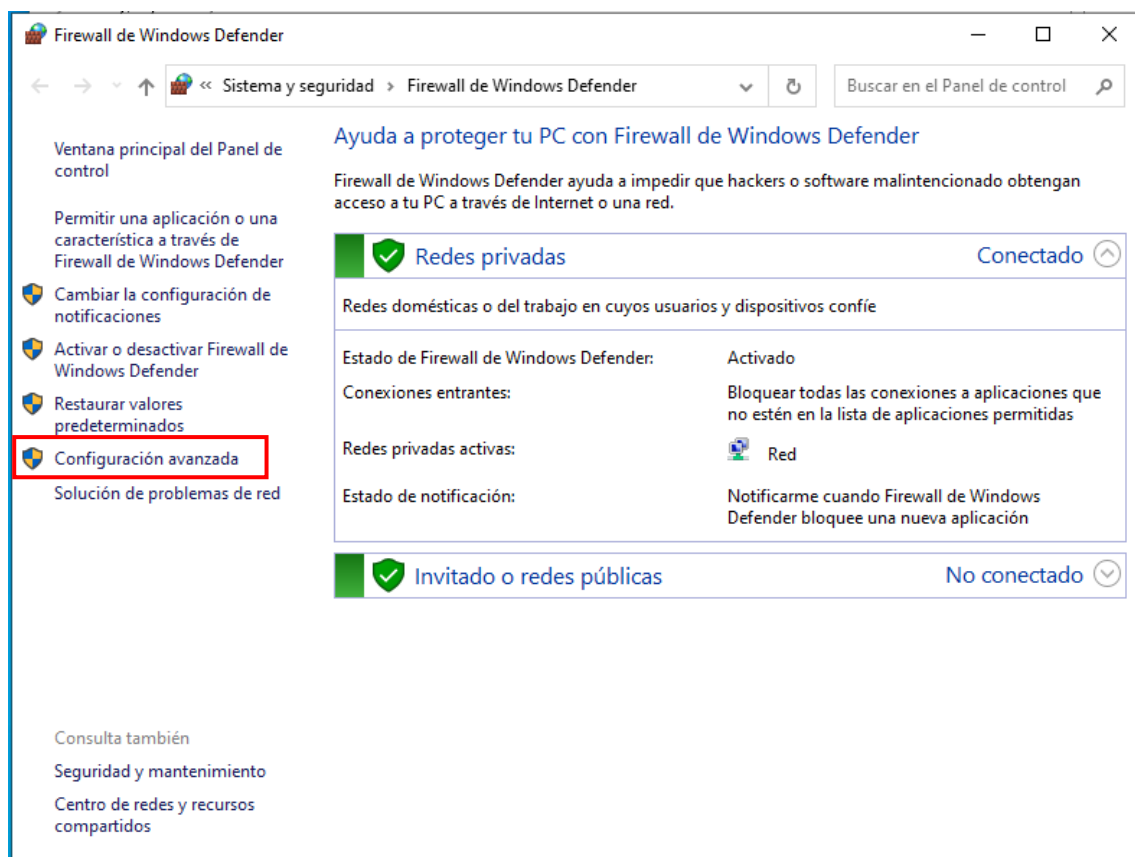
Firewall de Windows Defender

« Sistema y seguridad > Firewall de Windows Defender

Buscar en el Panel de control

Ventana principal del Panel de control

Permitir una aplicación o una característica a través de Firewall de Windows Defender

Cambiar la configuración de notificaciones

Activar o desactivar Firewall de Windows Defender

Restaurar valores predeterminados

Configuración avanzada

Solución de problemas de red

Ayuda a proteger tu PC con Firewall de Windows Defender

Firewall de Windows Defender ayuda a impedir que hackers o software malintencionado obtengan acceso a tu PC a través de Internet o una red.

Redes privadas Conectado

Redes domésticas o del trabajo en cuyos usuarios y dispositivos confíe

| | |
|---|---|
| Estado de Firewall de Windows Defender: | Activado |
| Conexiones entrantes: | Bloquear todas las conexiones a aplicaciones que no estén en la lista de aplicaciones permitidas |
| Redes privadas activas: | Red |
| Estado de notificación: | Notificarme cuando Firewall de Windows Defender bloquee una nueva aplicación |

Invitado o redes públicas No conectado

Consulta también

Seguridad y mantenimiento

Centro de redes y recursos compartidos